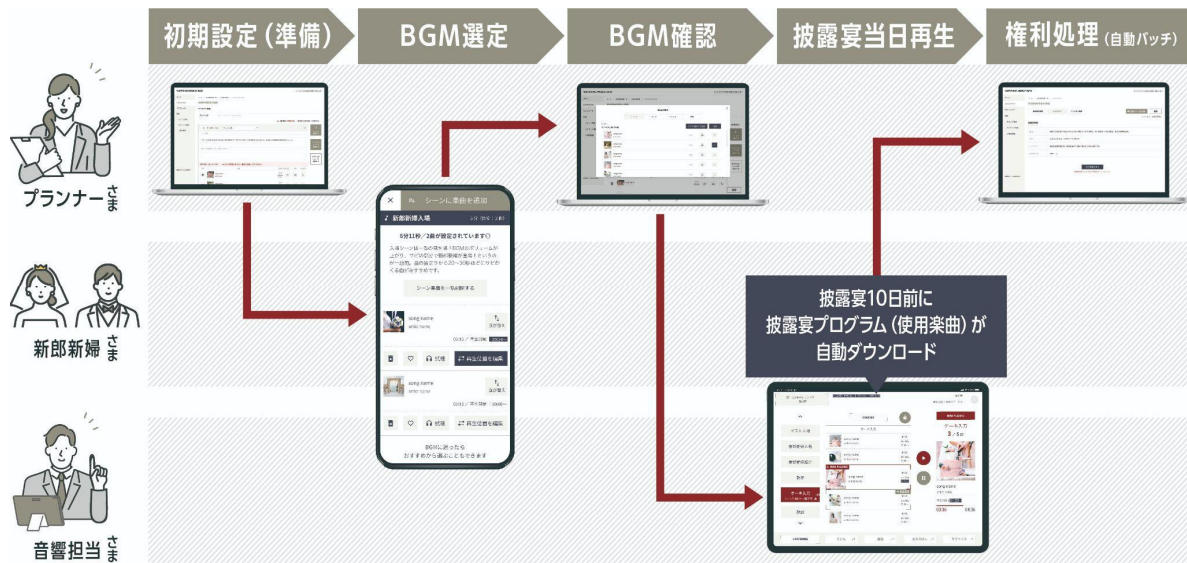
初期設定（準備）

BGM選定

BGM確認

披露宴当日再生

権利処理（自動バッチ）

プランナーさま

新郎新婦さま

音響担当さま

シーンに楽曲を追加

新郎新婦入場

6分11秒／2曲が設定されています

シーン楽曲を一括削除する

song name

artist name

試聴

再生位置を編集

BGMに迷ったら
おすすめから選ぶこともできます

披露宴10日前に
披露宴プログラム（使用楽曲）が
自動ダウンロード

ケーキ入刀